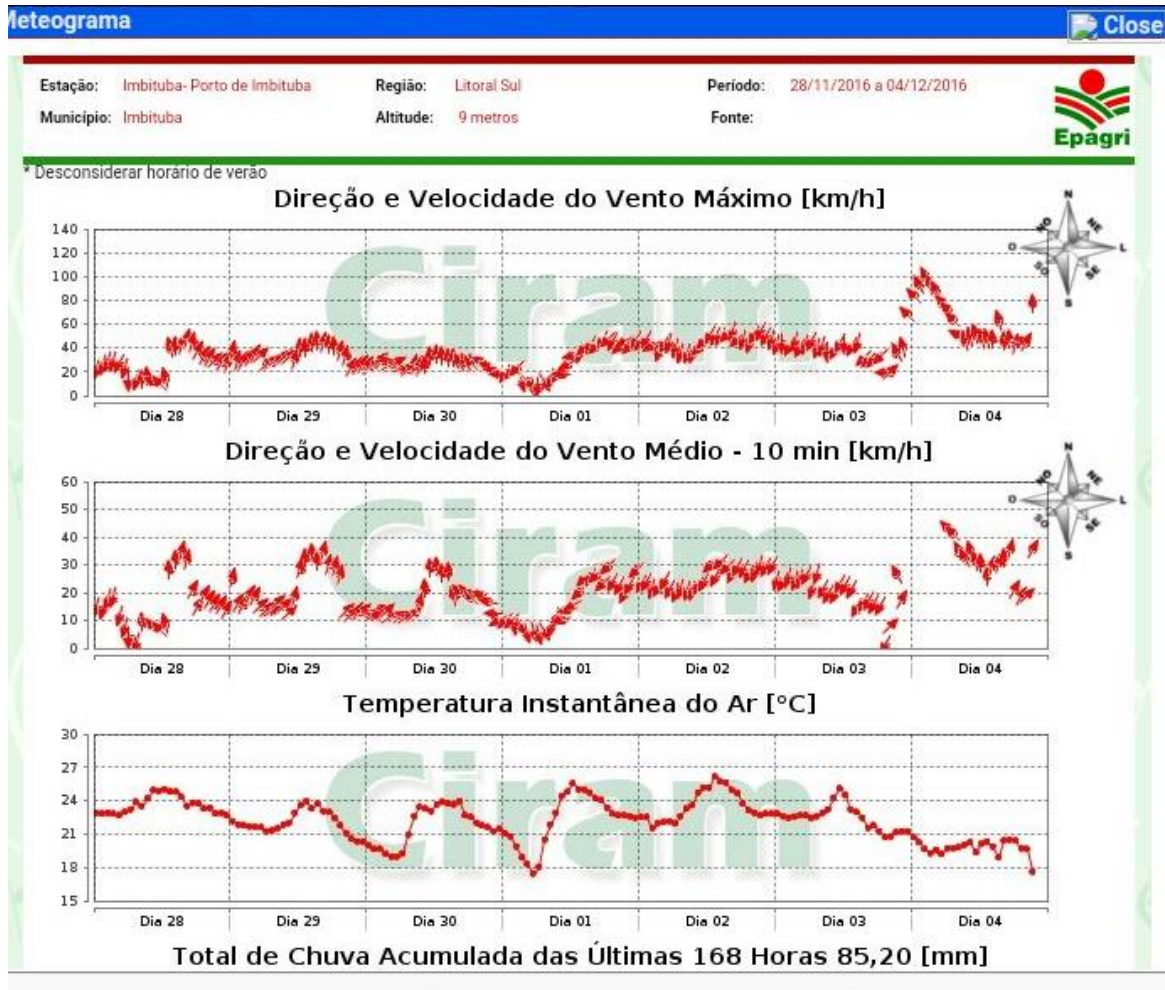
leteograma

Close

Estação: Imbituba- Porto de Imbituba
Município: Imbituba
Região: Litoral Sul
Altitude: 9 metros
Período: 28/11/2016 a 04/12/2016
Fonte:

Epagri

* Desconsiderar horário de verão

Direção e Velocidade do Vento Máximo [km/h]

140
120
100
80
60
40
20
0

N
NO
NE
O
L
SO
SE
S

Ciram

Dia 28 Dia 29 Dia 30 Dia 01 Dia 02 Dia 03 Dia 04

Direção e Velocidade do Vento Médio - 10 min [km/h]

60
50
40
30
20
10
0

N
NO
NE
O
L
SO
SE
S

Ciram

Dia 28 Dia 29 Dia 30 Dia 01 Dia 02 Dia 03 Dia 04

Temperatura Instantânea do Ar [°C]

30
27
24
21
18
15

Ciram

Dia 28 Dia 29 Dia 30 Dia 01 Dia 02 Dia 03 Dia 04

Total de Chuva Acumulada das Últimas 168 Horas 85,20 [mm]